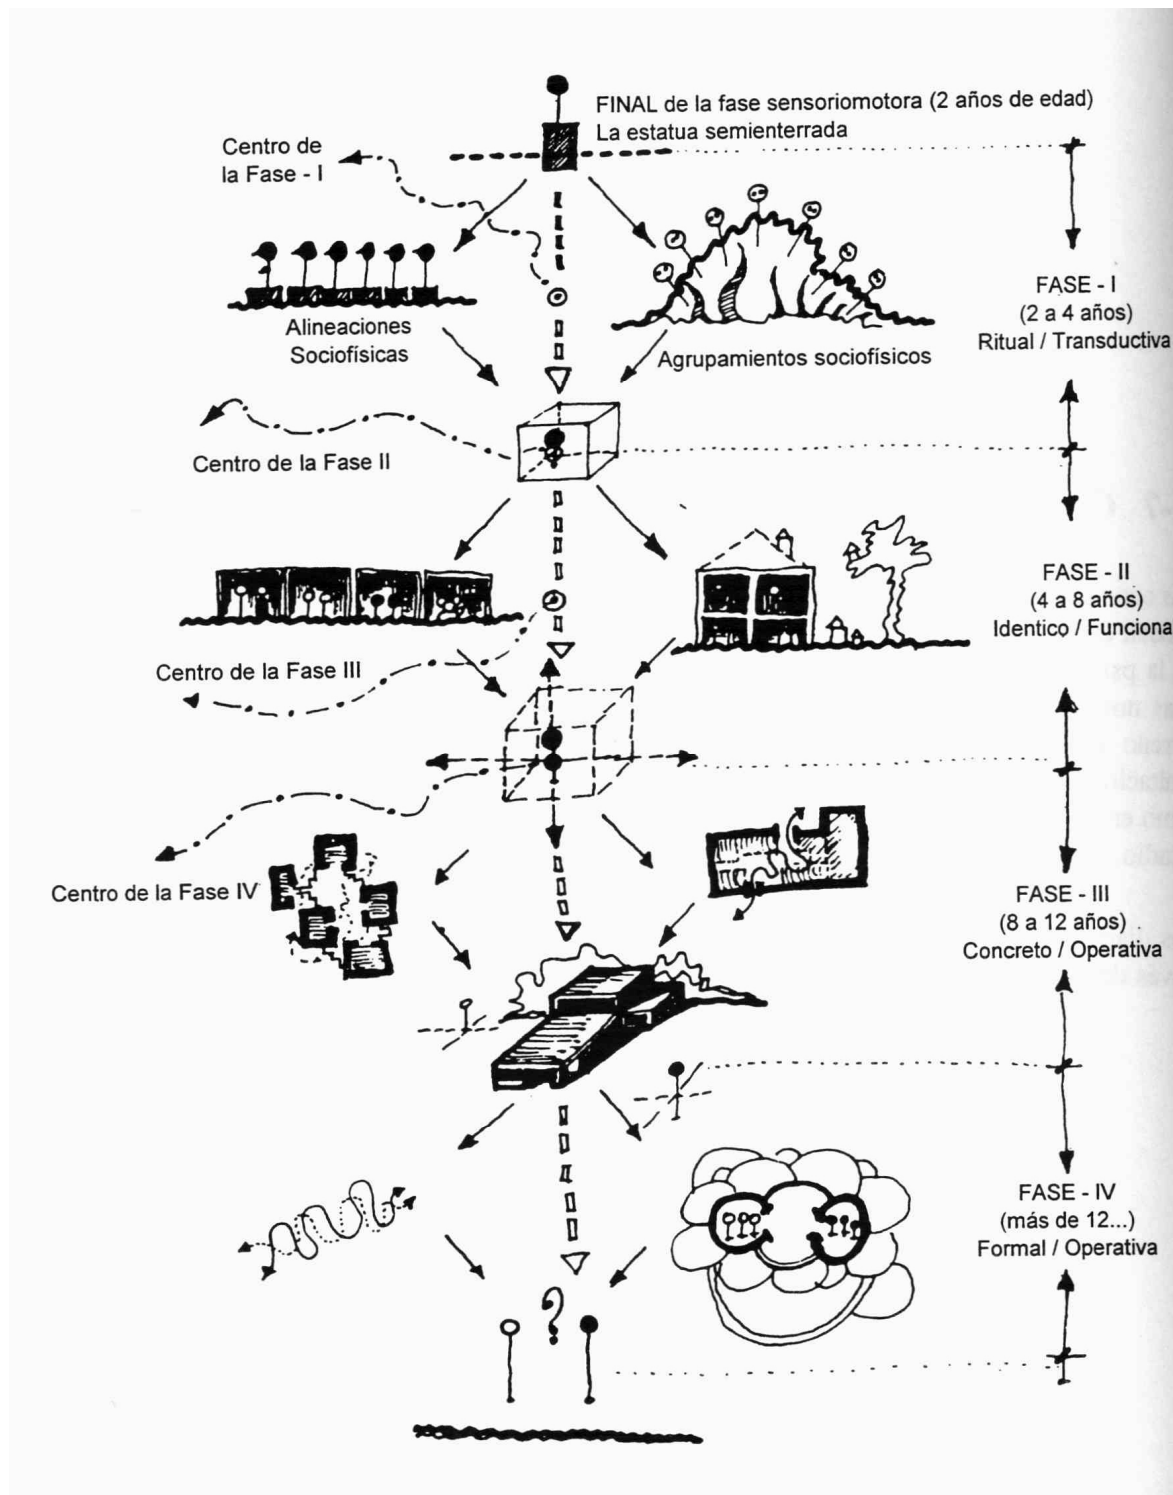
FINAL de la fase sensoriomotora (2 años de edad)
La estatua semienterrada

Centro de la Fase - I

Alineaciones Sociofísicas

Agrupamientos sociofísicos

FASE - I
(2 a 4 años)
Ritual / Transductiva

Centro de la Fase II

FASE - II
(4 a 8 años)
Identico / Funciona

Centro de la Fase III

Centro de la Fase IV

FASE - III
(8 a 12 años)
Concreto / Operativa

FASE - IV
(más de 12...)
Formal / Operativa